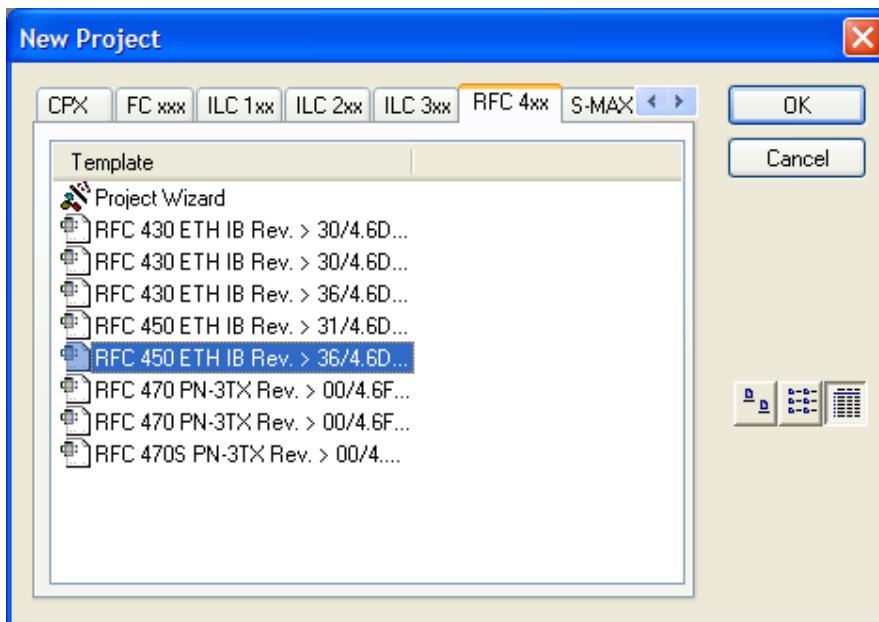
New Project

CPX | FC xxx | ILC 1xx | ILC 2xx | ILC 3xx | RFC 4xx | S-MAX

OK

Cancel

Template

Project Wizard
RFC 430 ETH IB Rev. > 30/4.6D...
RFC 430 ETH IB Rev. > 30/4.6D...
RFC 430 ETH IB Rev. > 36/4.6D...
RFC 450 ETH IB Rev. > 31/4.6D...
RFC 450 ETH IB Rev. > 36/4.6D...
RFC 470 PN-3TX Rev. > 00/4.6F...
RFC 470 PN-3TX Rev. > 00/4.6F...
RFC 470S PN-3TX Rev. > 00/4....